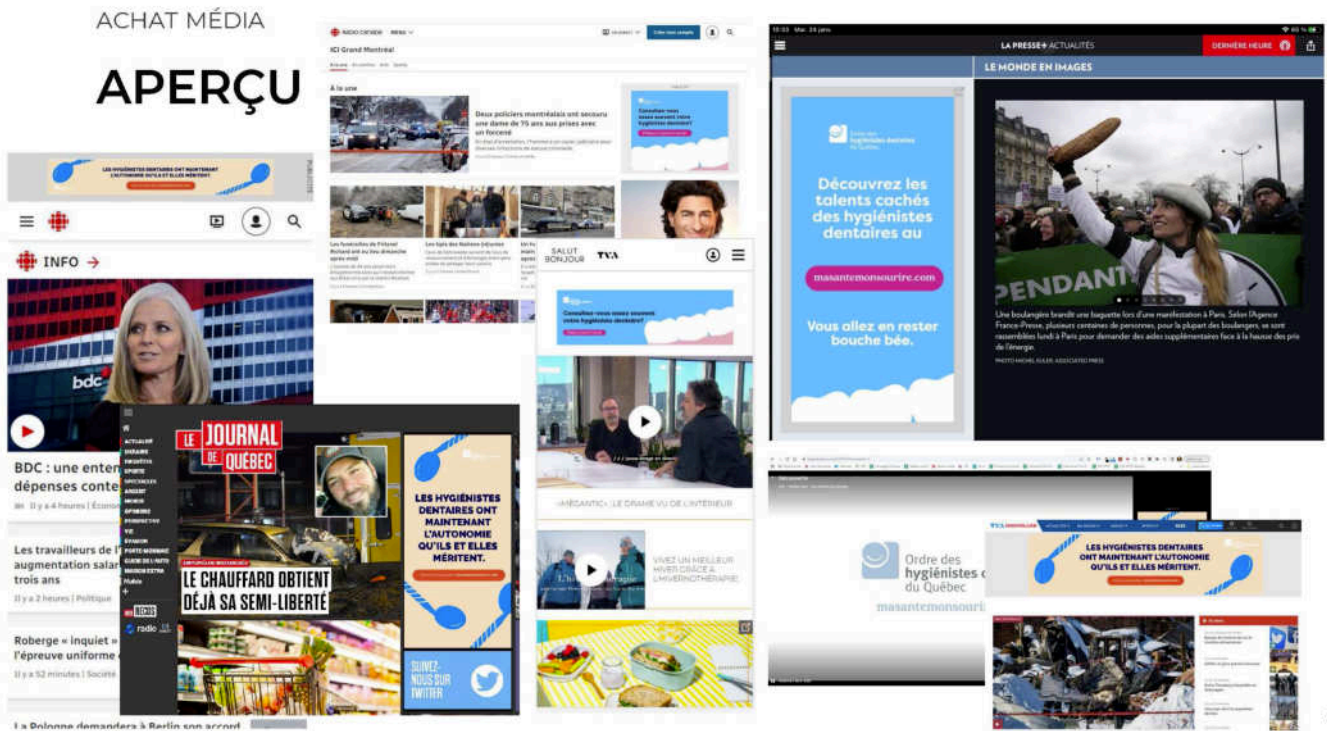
ACHAT MÉDIA

APERÇU

LES HYGIÉNISTES DENTAIRES ONT MAINTENANT L'AUTONOMIE QU'ILS ET ELLES MÉRITENT.

INFO →

BDC : une enten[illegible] dépenses conte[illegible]

Il y a 4 heures | Écono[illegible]

Les travailleurs de l'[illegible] augmentation salar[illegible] trois ans

Il y a 2 heures | Politique

Roberge « inquiet » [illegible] l'épreuve uniforme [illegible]

Il y a 52 minutes | Société

La Pologne demandera à Berlin son accord

RADIO-CANADA MENU

Créer mon compte

ICI Grand Montréal

À la une

Deux policiers montréalais ont secouru une dame de 75 ans aux prises avec un forcené

Consultez-vous aussi souvent votre hygiéniste dentaire?

SALUT BONJOUR TVA

Consultez-vous assez souvent votre hygiéniste dentaire?

«MÉGANTIC» : LE DRAME VU DE L'INTÉRIEUR

VIVEZ UN MEILLEUR HIVER GRÂCE À L'HIVERNOTHÉRAPIE

LE JOURNAL DE QUÉBEC

LE CHAUFFARD OBTIENT DÉJÀ SA SEMI-LIBERTÉ

LES HYGIÉNISTES DENTAIRES ONT MAINTENANT L'AUTONOMIE QU'ILS ET ELLES MÉRITENT.

SUIVEZ-NOUS SUR TWITTER

LA PRESSE+ ACTUALITÉS

DERNIÈRE HEURE

LE MONDE EN IMAGES

Découvrez les talents cachés des hygiénistes dentaires au

masantemonsourire.com

Vous allez en rester bouche bée.

Une boulangère brandit une baguette lors d'une manifestation à Paris. Selon l'Agence France-Presse, plusieurs centaines de personnes, pour la plupart des boulangers, se sont rassemblées lundi à Paris pour demander des aides supplémentaires face à la hausse des prix de l'énergie.

PHOTO MICHEL EULER, ASSOCIATED PRESS

Ordre des hygiénistes d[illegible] du Québec

masantemonsourir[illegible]

LES HYGIÉNISTES DENTAIRES ONT MAINTENANT L'AUTONOMIE QU'ILS ET ELLES MÉRITENT.